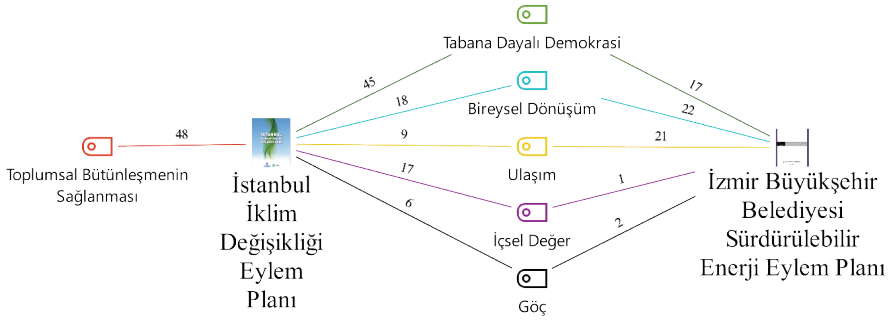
Tabana Dayalı Demokrasi

45

17

18

Bireysel Dönüşüm

22

48

9

21

Toplumsal Bütünleşmenin Sağlanması

İstanbul İklim Değişikliği Eylem Planı

Ulaşım

17

1

İzmir Büyükşehir Belediyesi Sürdürülebilir Enerji Eylem Planı

6

İçsel Değer

2

Göç